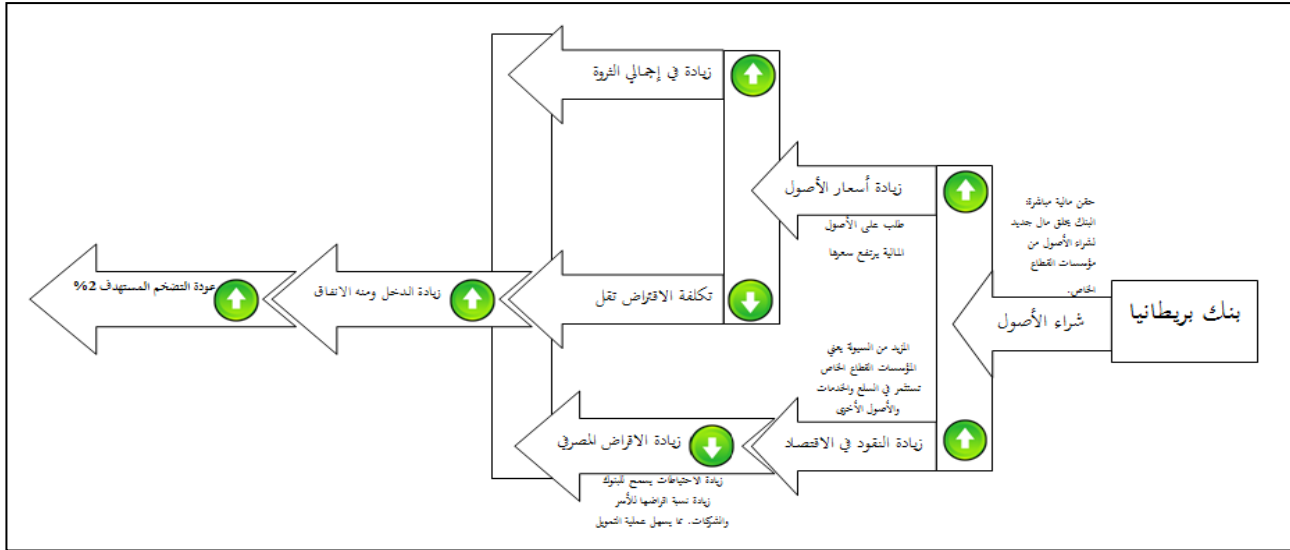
بنك بريطانيا

شراء الأصول

حقن مالية مباشرة البنك يخلق مال جديد لشراء الأصول من مؤسسات القطاع الخاص.

زيادة أسعار الأصول

طلب على الأصول المالية يرتفع سعرها

زيادة في إجمالي الثروة

تكلفة الاقتراض تقل

المزيد من السيولة يعني المؤسسات القطاع الخاص تستثمر في السلع والخدمات والأصول الأخرى

زيادة النقود في الاقتصاد

زيادة الاقراض المصرفي

زيادة الاحتياطات يسمح للبنوك زيادة نسبة اقراضها للأسر والشركات، مما يسهل عملية التمويل

زيادة الدخل ومنه الانفاق

عودة التضخم المستهدف 2%